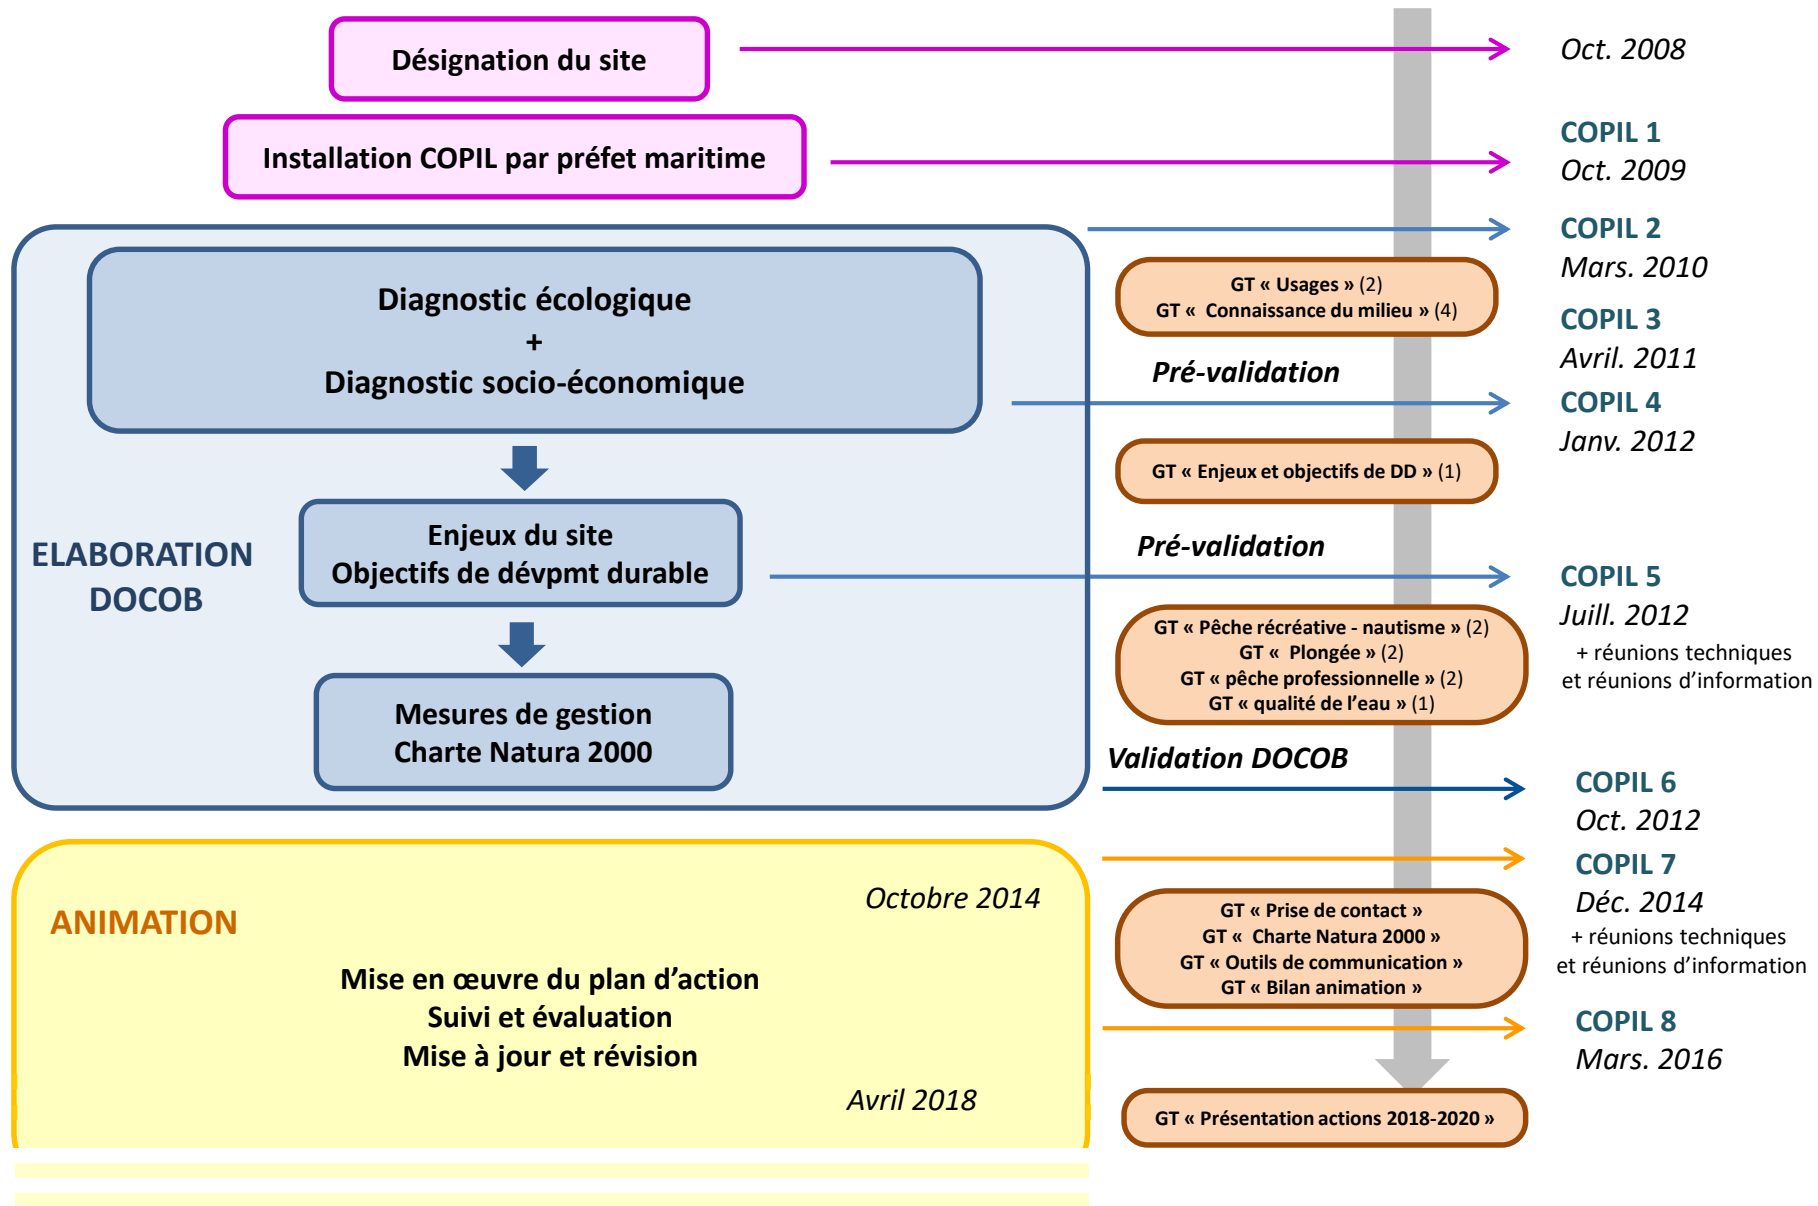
Désignation du site

Oct. 2008

Installation COPIL par préfet maritime

COPIL 1
Oct. 2009

COPIL 2
Mars. 2010

GT « Usages » (2)
GT « Connaissance du milieu » (4)

Diagnostic écologique
+
Diagnostic socio-économique

Pré-validation

COPIL 3
Avril. 2011

COPIL 4
Janv. 2012

GT « Enjeux et objectifs de DD » (1)

ELABORATION DOCOB

Enjeux du site
Objectifs de dévpmt durable

Pré-validation

COPIL 5
Juill. 2012
+ réunions techniques et réunions d'information

GT « Pêche récréative - nautisme » (2)
GT « Plongée » (2)
GT « pêche professionnelle » (2)
GT « qualité de l'eau » (1)

Mesures de gestion
Charte Natura 2000

Validation DOCOB

COPIL 6
Oct. 2012

COPIL 7
Déc. 2014
+ réunions techniques et réunions d'information

ANIMATION

Octobre 2014

Mise en œuvre du plan d'action
Suivi et évaluation
Mise à jour et révision

Avril 2018

GT « Prise de contact »
GT « Charte Natura 2000 »
GT « Outils de communication »
GT « Bilan animation »

COPIL 8
Mars. 2016

GT « Présentation actions 2018-2020 »